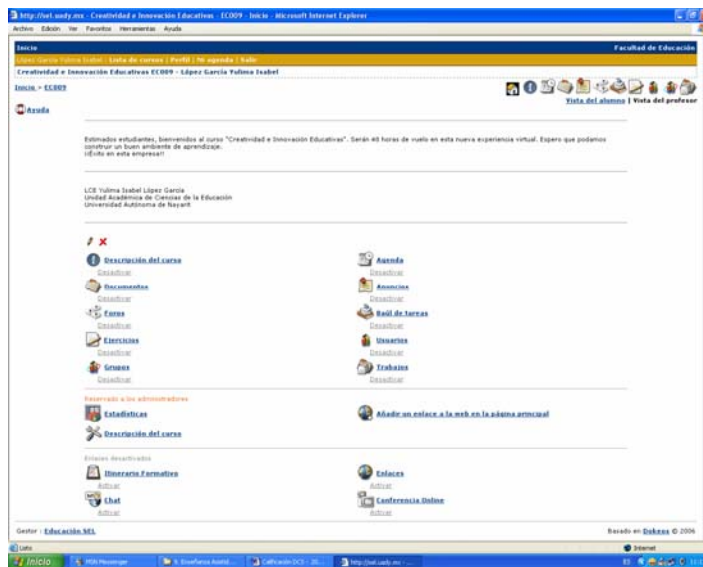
http://sel.uady.mx - Creatividad e Innovación Educativas - EC009 - Inicio - Microsoft Internet Explorer

Archivo Edición Ver Favoritos Herramientas Ayuda

Inicio

Facultad de Educación

López García Yulima Isabel : Lista de cursos | Perfil | Mi agenda | Salir

Creatividad e Innovación Educativas EC009 - López García Yulima Isabel

Inicio > EC009

Vista del alumno | Vista del profesor

Ayuda

Estimados estudiantes, bienvenidos al curso "Creatividad e Innovación Educativas". Serán 40 horas de vuelo en esta nueva experiencia virtual. Espero que podamos construir un buen ambiente de aprendizaje. ¡¡Éxito en esta empresa!!

LCE Yulima Isabel López García
Unidad Académica de Ciencias de la Educación
Universidad Autónoma de Nayarit

Descripción del curso
Desactivar

Agenda
Desactivar

Documentos
Desactivar

Anuncios
Desactivar

Foros
Desactivar

Baúl de tareas
Desactivar

Ejercicios
Desactivar

Usuarios
Desactivar

Grupos
Desactivar

Trabajos
Desactivar

Reservado a los administradores

Estadísticas

Añadir un enlace a la web en la página principal

Descripción del curso

Enlaces desactivados

Itinerario Formativo
Activar

Enlaces
Activar

Chat
Activar

Conferencia Online
Activar

Gestor : Educación SEL

Basado en Dokeos © 2006

Listo

Internet

Inicio

MSN Messenger

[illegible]

Calificación DCS - 20...

http://sel.uady.mx - ...